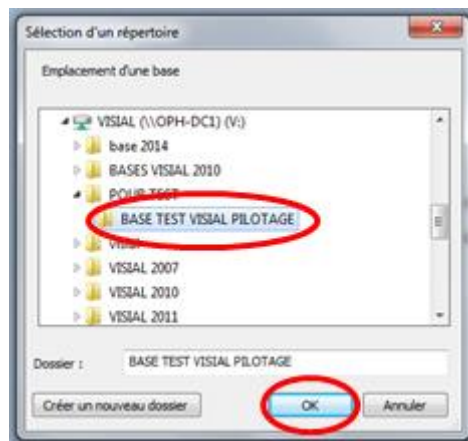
Sélection d'un répertoire

Emplacement d'une base

VISIAL (\\OPH-DC1) (V:)
base 2014
BASES VISIAL 2010
POUR TEST
BASE TEST VISIAL PILOTAGE
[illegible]
VISIAL 2007
VISIAL 2010
VISIAL 2011

Dossier : BASE TEST VISIAL PILOTAGE

Créer un nouveau dossier
OK
Annuler